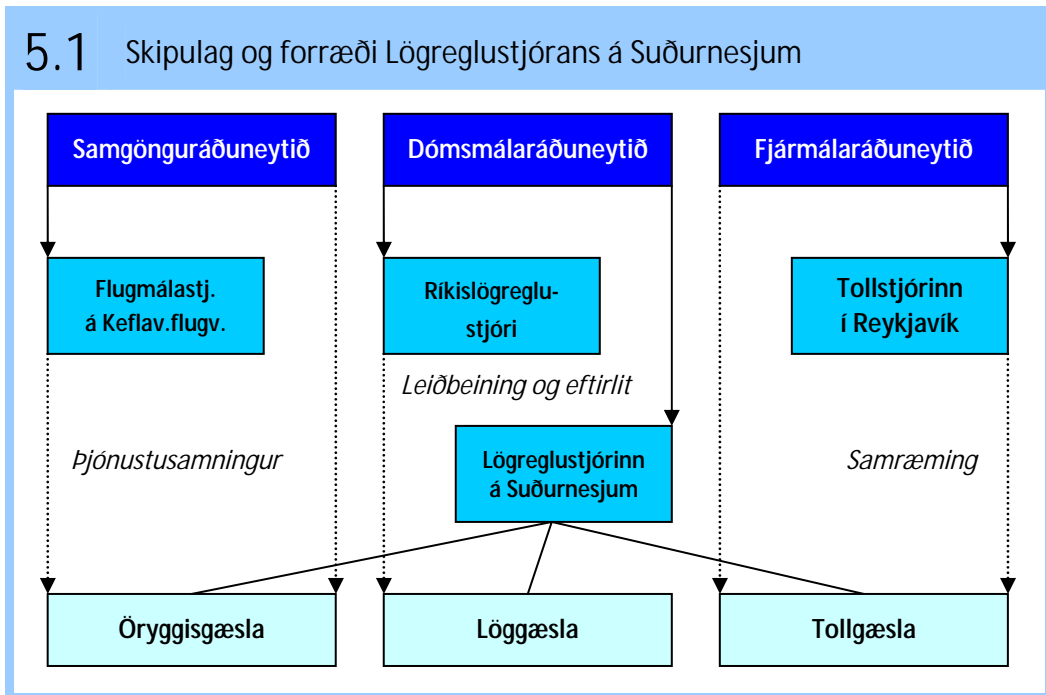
5.1 Skipulag og forræði Lögreglustjórans á Suðurnesjum

Samgönguráðuneytið

Dómsmálaráðuneytið

Fjármálaráðuneytið

Flugmálastj. á Keflav.flugv.

Ríkislögreglustjóri

Tollstjórinn í Reykjavík

Leiðbeining og eftirlit

Þjónustusamningur

Lögreglustjórinn á Suðurnesjum

Samræming

Öryggisgæsla

Löggæsla

Tollgæsla